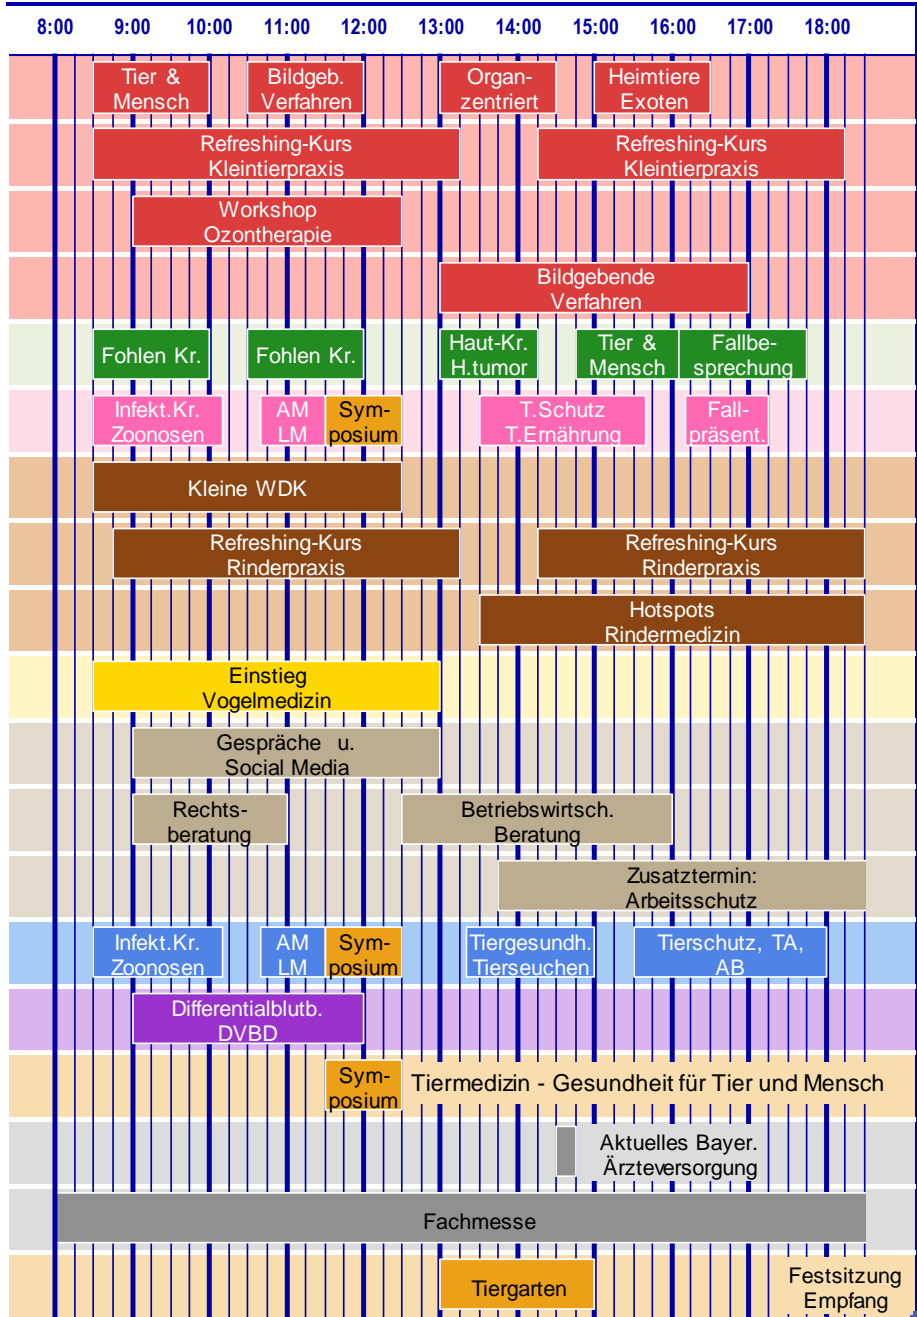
8:00 9:00 10:00 11:00 12:00 13:00 14:00 15:00 16:00 17:00 18:00

Tier & Mensch
Bildgeb. Verfahren
Organzentriert
Heimtiere Exoten

Refreshing-Kurs Kleintierpraxis
Refreshing-Kurs Kleintierpraxis

Workshop Ozontherapie

Bildgebende Verfahren

Fohlen Kr.
Fohlen Kr.
Haut-Kr. H.tumor
Tier & Mensch
Fallbesprechung

Infekt.Kr. Zoonosen
AM LM
Symposium
T.Schutz T.Ernährung
Fallpräsent.

Kleine WDK

Refreshing-Kurs Rinderpraxis
Refreshing-Kurs Rinderpraxis

Hotspots Rindermedizin

Einstieg Vogelmedizin

Gespräche u. Social Media

Rechtsberatung
Betriebswirtsch. Beratung

Zusatztermin: Arbeitsschutz

Infekt.Kr. Zoonosen
AM LM
Symposium
Tiergesundh. Tierseuchen
Tierschutz, TA, AB

Differentialblutb. DVBD

Symposium
Tiermedizin - Gesundheit für Tier und Mensch

Aktuelles Bayer. Ärzteversorgung

Fachmesse

Tiergarten
Festsitzung Empfang